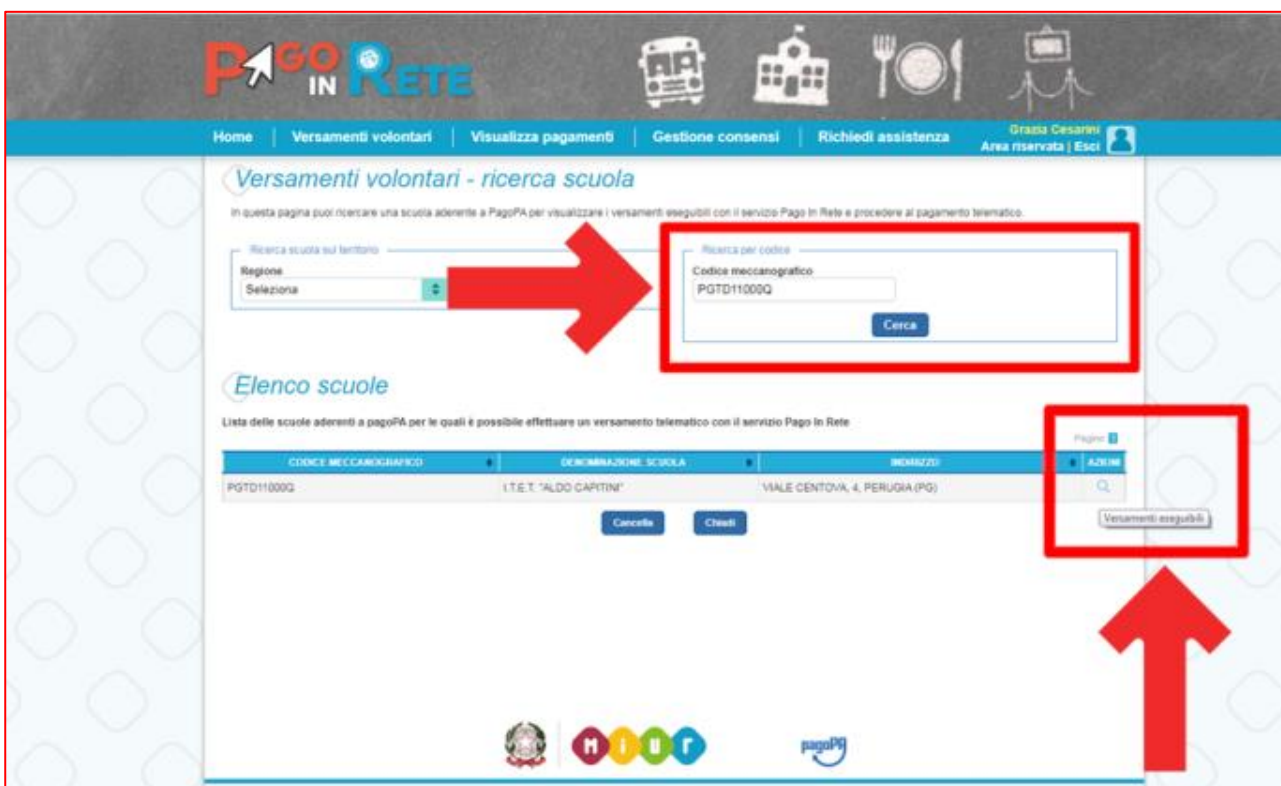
PAGO IN RETE

Home | Versamenti volontari | Visualizza pagamenti | Gestione consensi | Richiedi assistenza

Grazia Cesarini
Area riservata | Esci

Versamenti volontari - ricerca scuola

In questa pagina puoi ricercare una scuola aderente a PagoPA per visualizzare i versamenti eseguibili con il servizio Pago In Rete e procedere al pagamento telematico.

Ricerca scuola sul territorio
Regione
Seleziona

Ricerca per codice
Codice meccanografico
PGTD11000Q
Cerca

Elenco scuole

Lista delle scuole aderenti a pagoPA per le quali è possibile effettuare un versamento telematico con il servizio Pago In Rete

Pagine 1

| CODICE MECCANOGRAFICO | DENOMINAZIONE SCUOLA | INDIRIZZO | AZIONI |
|---|---|---|---|
| PGTD11000Q | I.T.E.T. "ALDO CAPITINI" | VIALE CENTOVA, 4, PERUGIA (PG) | |

Versamenti eseguibili

Cancella Chiudi

MIUR

pagoPA